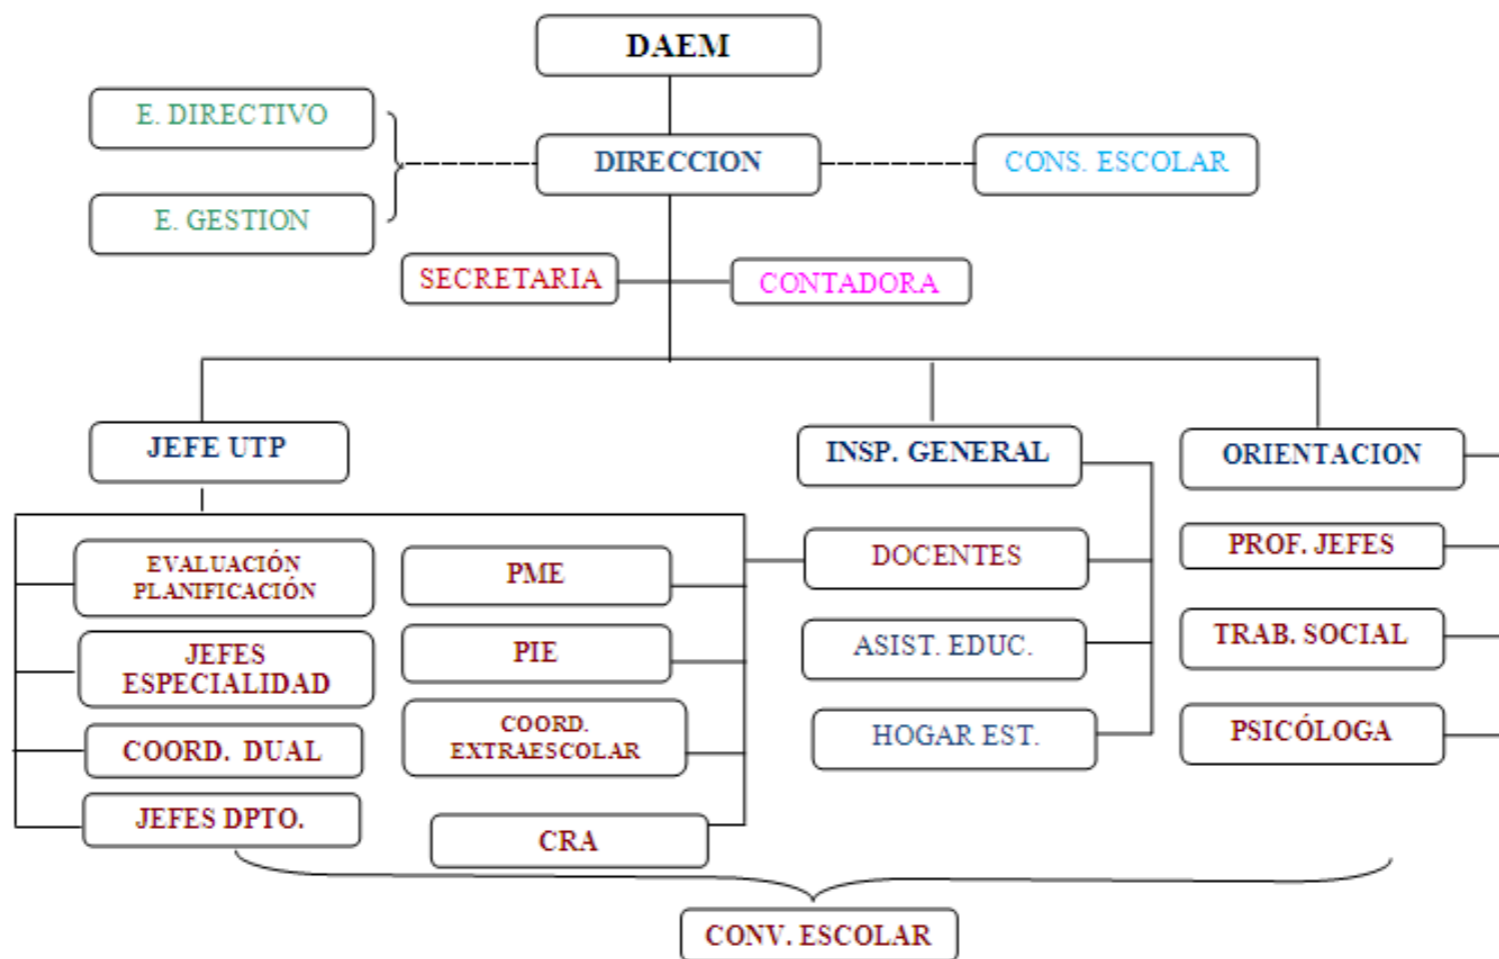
DAEM

E. DIRECTIVO

E. GESTION

DIRECCION

CONS. ESCOLAR

SECRETARIA

CONTADORA

JEFE UTP

INSP. GENERAL

ORIENTACION

EVALUACIÓN PLANIFICACIÓN

PME

DOCENTES

PROF. JEFES

JEFES ESPECIALIDAD

PIE

ASIST. EDUC.

TRAB. SOCIAL

COORD. DUAL

COORD. EXTRAESCOLAR

HOGAR EST.

PSICÓLOGA

JEFES DPTO.

CRA

CONV. ESCOLAR